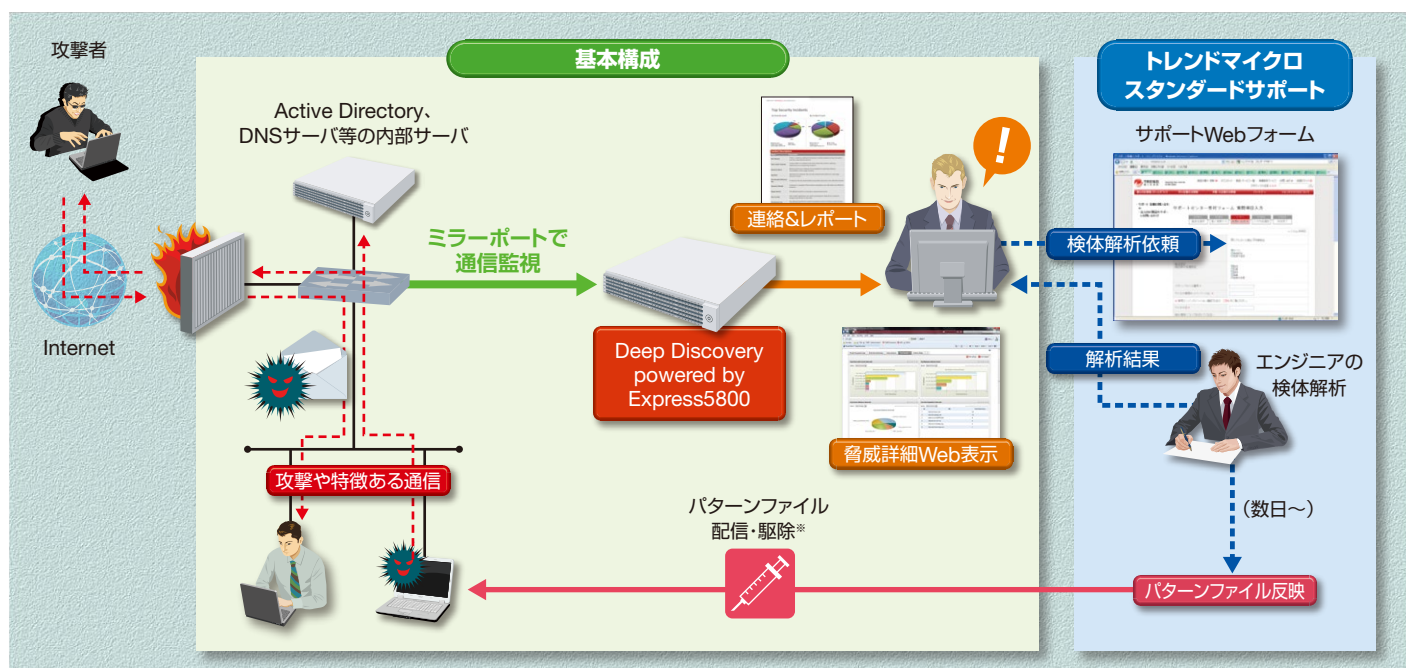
攻撃者

Internet

基本構成

Active Directory、DNSサーバ等の内部サーバ

ミラーポートで通信監視

Deep Discovery powered by Express5800

連絡&レポート

脅威詳細Web表示

攻撃や特徴ある通信

パターンファイル配信・駆除※

トレンドマイクロ スタンダードサポート

サポートWebフォーム

検体解析依頼

解析結果

エンジニアの検体解析

(数日〜)

パターンファイル反映